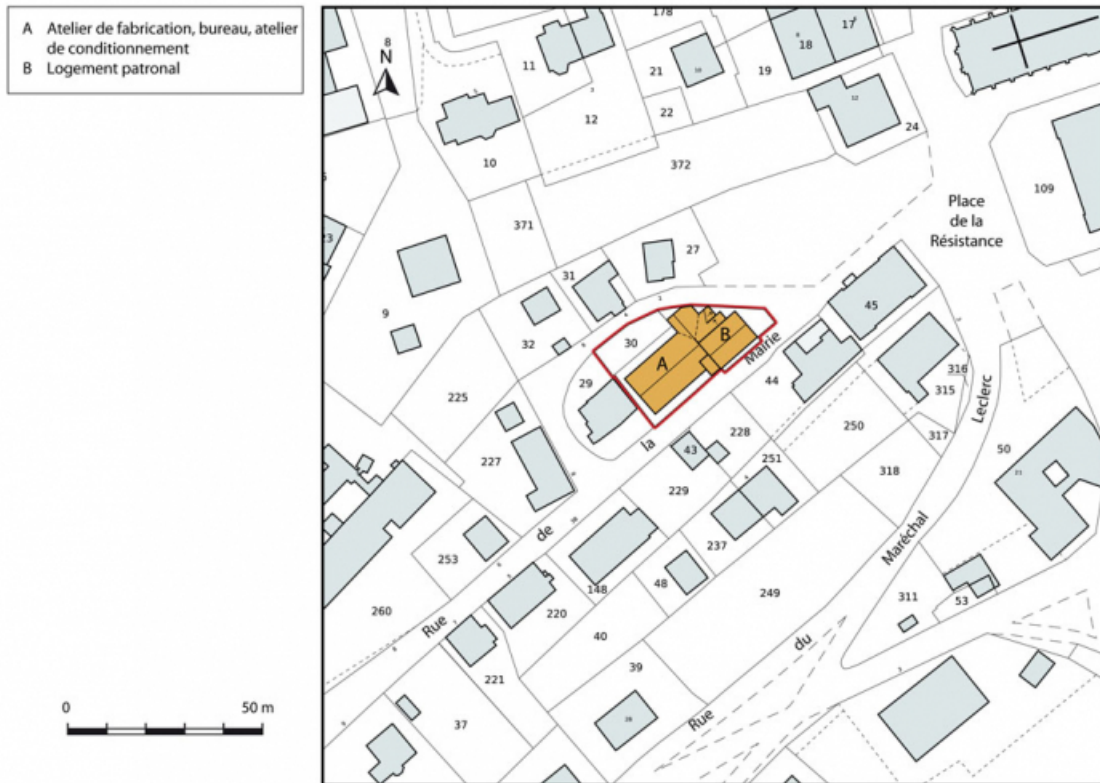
A Atelier de fabrication, bureau, atelier de conditionnement
B Logement patronal

0 50 m

N

178
17
18
11
21
19
12
22
24
10
372
109
Place de la Résistance
371
27
31
9
32
30
45
A
B
Mairie
29
44
316
315
225
la
228
250
317
Leclerc
227
43
251
318
50
229
Maréchal
de
237
253
148
48
249
311
53
260
Rue
220
40
du
39
221
Rue
37